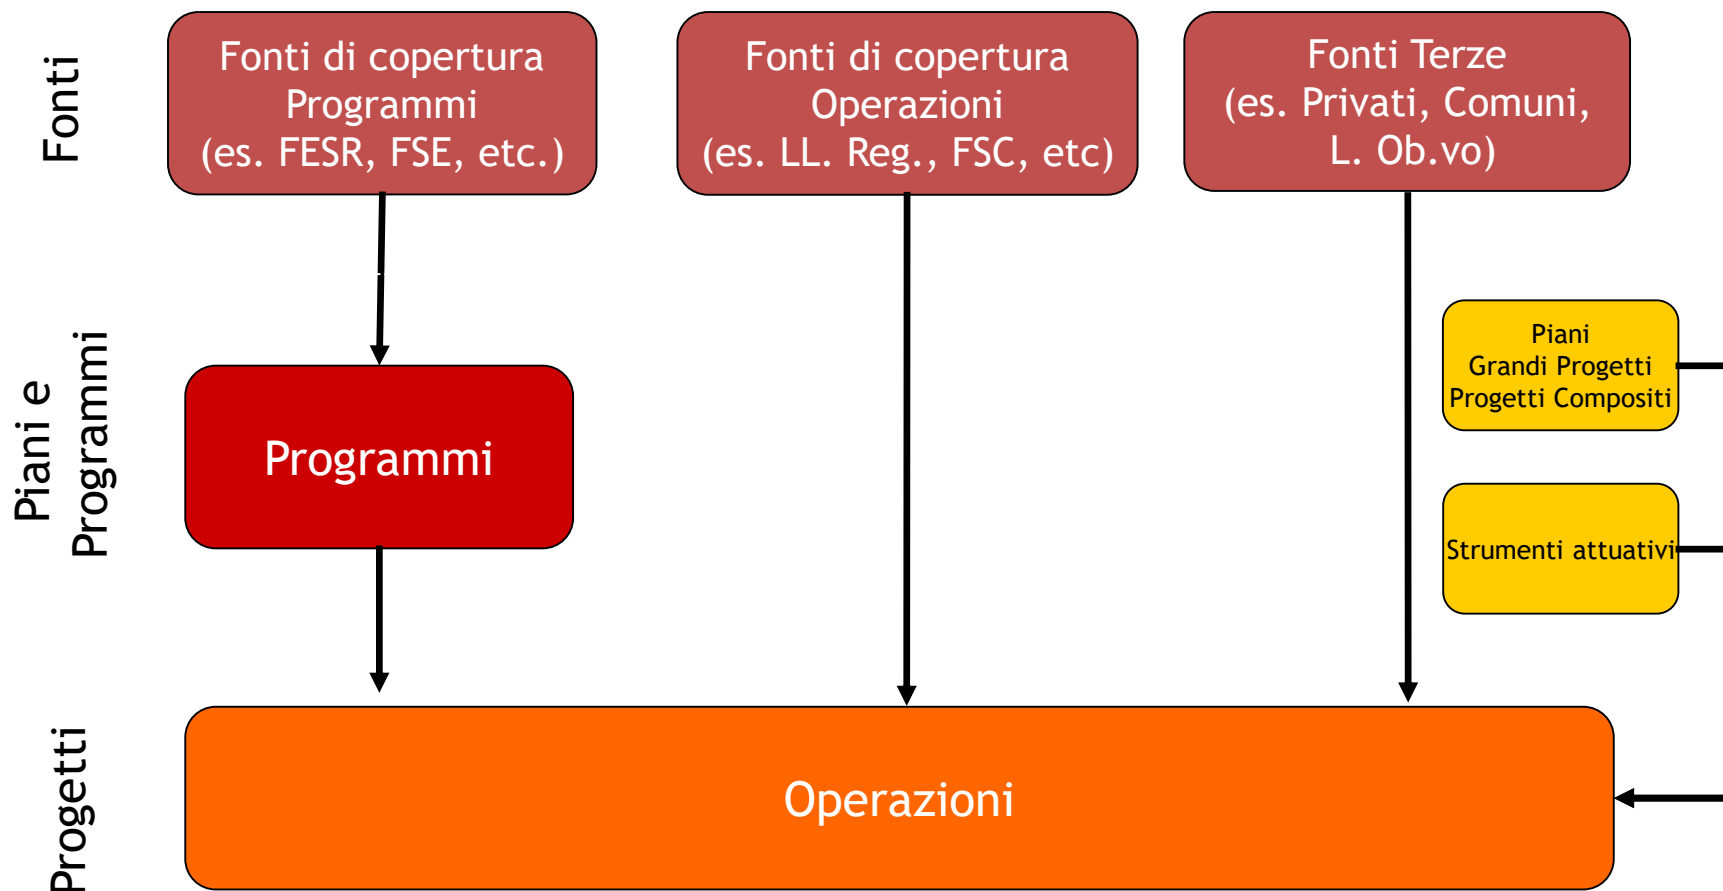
Fonti

Fonti di copertura Programmi (es. FESR, FSE, etc.)

Fonti di copertura Operazioni (es. LL. Reg., FSC, etc)

Fonti Terze (es. Privati, Comuni, L. Ob.vo)

Piani e Programmi

Programmi

Piani
Grandi Progetti
Progetti Compositi

Strumenti attuativi

Progetti

Operazioni